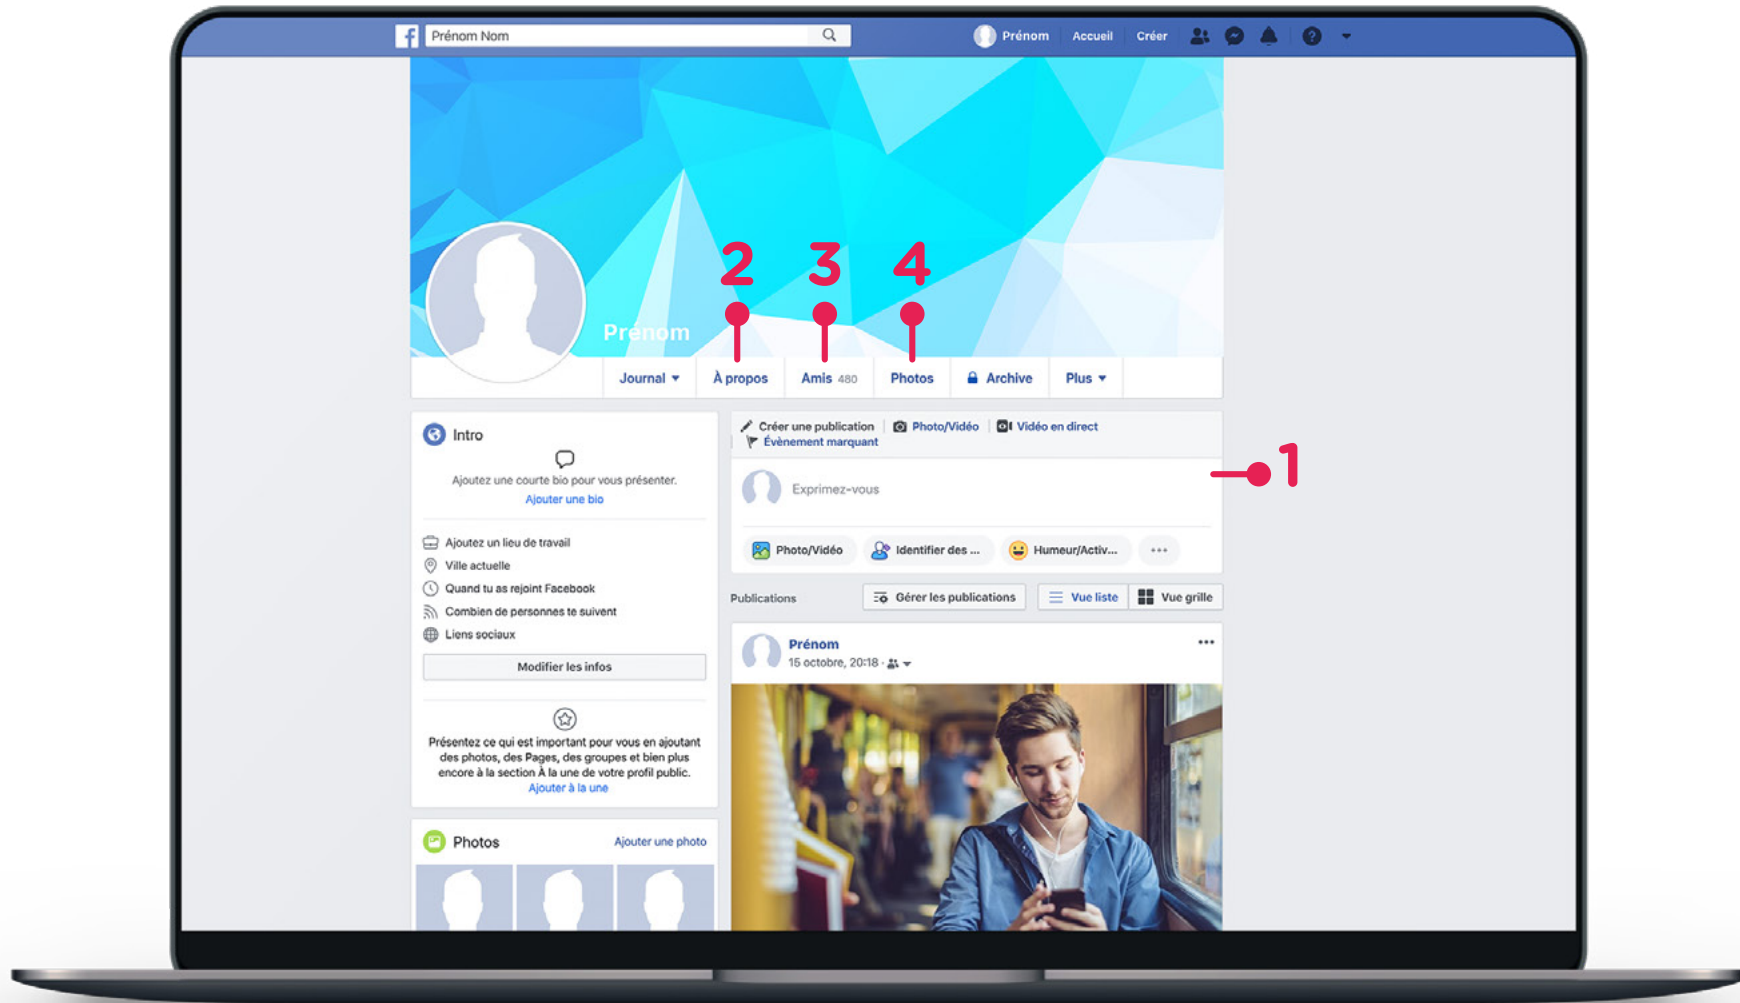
Prénom Nom

Prénom Accueil Créer

2 3 4

Prénom

Journal À propos Amis 480 Photos Archive Plus

Intro

Ajoutez une courte bio pour vous présenter.
Ajouter une bio

Ajoutez un lieu de travail
Ville actuelle
Quand tu as rejoint Facebook
Combien de personnes te suivent
Liens sociaux

Modifier les infos

Présentez ce qui est important pour vous en ajoutant des photos, des Pages, des groupes et bien plus encore à la section À la une de votre profil public.
Ajouter à la une

Photos Ajouter une photo

Créer une publication Photo/Vidéo Vidéo en direct
Évènement marquant

1

Exprimez-vous

Photo/Vidéo Identifier des ... Humeur/Activ... ...

Publications Gérer les publications Vue liste Vue grille

Prénom
15 octobre, 20:18 ·